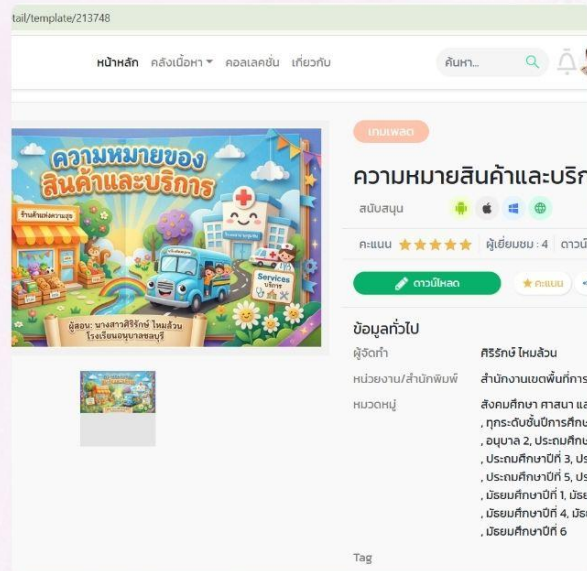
tail/template/213748

หน้าหลัก คลังเนื้อหา คอลเลคชั่น เกี่ยวกับ

ค้นหา...

ความหมายของ สินค้าและบริการ

ร้านค้าแห่งความสุข

Services บริการ

ผู้สอน: นางสาวศิริรักษ์ ไหมล้วน โรงเรียนอนุบาลชลบุรี

เทมเพลต

ความหมายสินค้าและบริก

สนับสนุน

คะแนน ★★★★★ | ผู้เยี่ยมชม : 4 | ดาวน์

ดาวน์โหลด

★ คะแนน

ข้อมูลทั่วไป

ผู้จัดทำ ศิริรักษ์ ไหมล้วน

หน่วยงาน/สำนักพิมพ์ สำนักงานเขตพื้นที่การ

หมวดหมู่ สังคมศึกษา ศาสนา แล
, ทุกระดับชั้นการศึกษ
, อนุบาล 2, ประถมศึกษ
, ประถมศึกษาปีที่ 3, ปร
, ประถมศึกษาปีที่ 5, ปร
, มัธยมศึกษาปีที่ 1, มัธย
, มัธยมศึกษาปีที่ 4, มัธย
, มัธยมศึกษาปีที่ 6

Tag